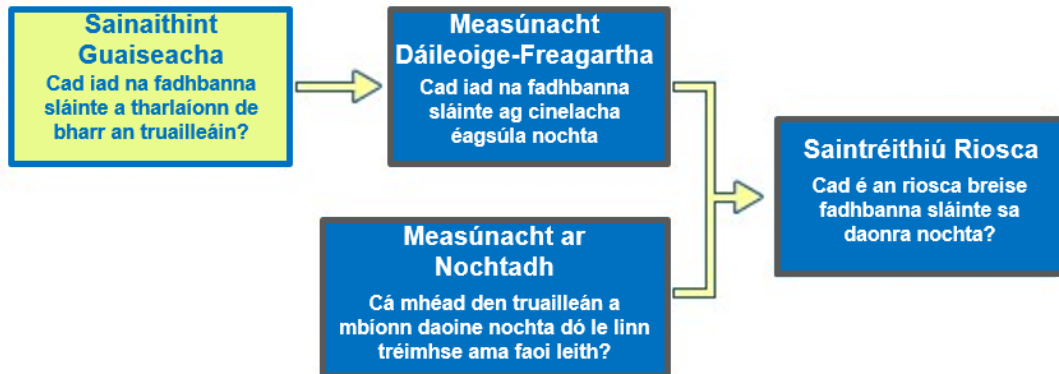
Sainaithint Guaiseacha
Cad iad na fadhbanna sláinte a tharlaíonn de bharr an truailleáin?

Measúnacht Dáileoige-Freagartha
Cad iad na fadhbanna sláinte ag cinelacha éagsúla nochta

Measúnacht ar Nochtadh
Cá mhéad den truailleán a mbíonn daoine nochta dó le linn tréimhse ama faoi leith?

Saintréithiú Riosca
Cad é an riosca breise fadhbanna sláinte sa daonra nochta?